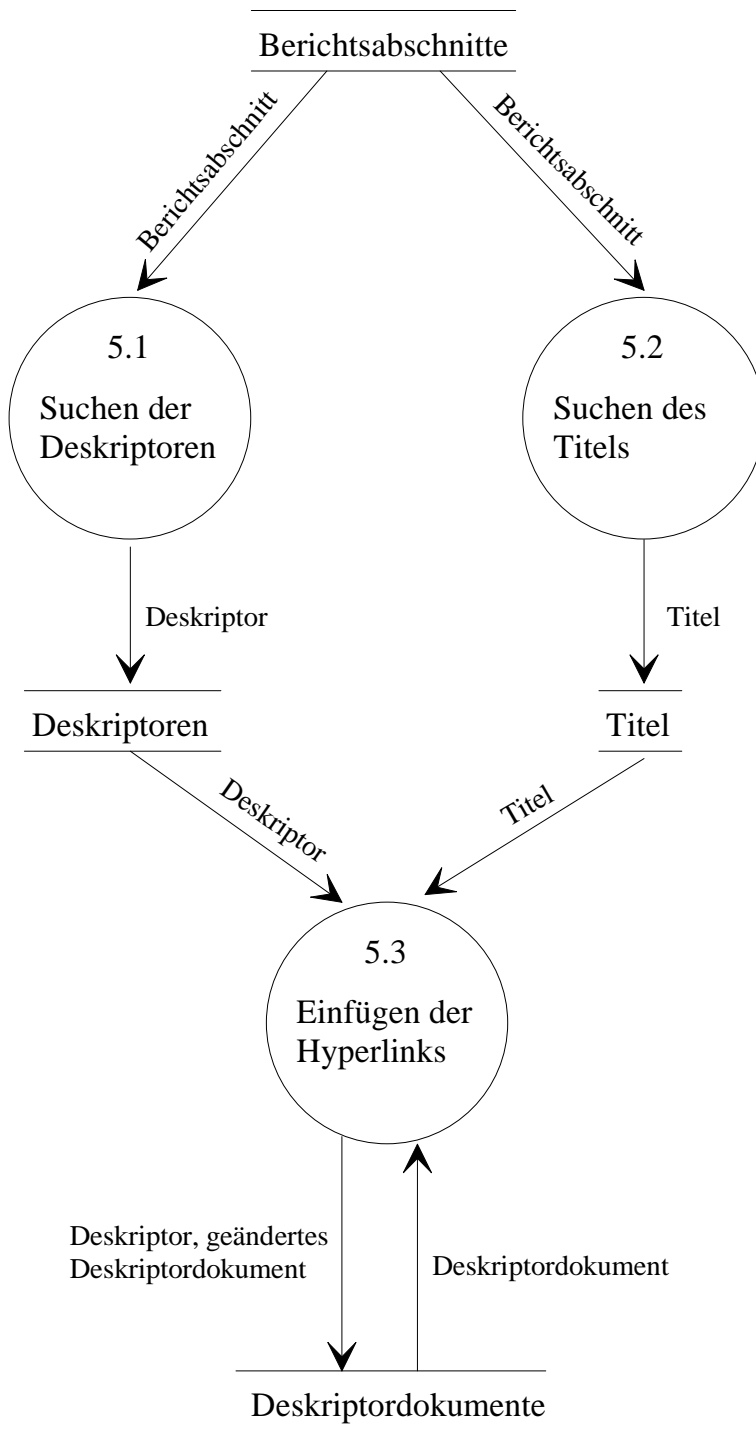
Berichtsabschnitte

Berichtsabschnitt

Berichtsabschnitt

5.1
Suchen der Deskriptoren

5.2
Suchen des Titels

Deskriptor

Titel

Deskriptoren

Titel

Deskriptor

Titel

5.3
Einfügen der Hyperlinks

Deskriptor, geändertes Deskriptordokument

Deskriptordokument

Deskriptordokumente